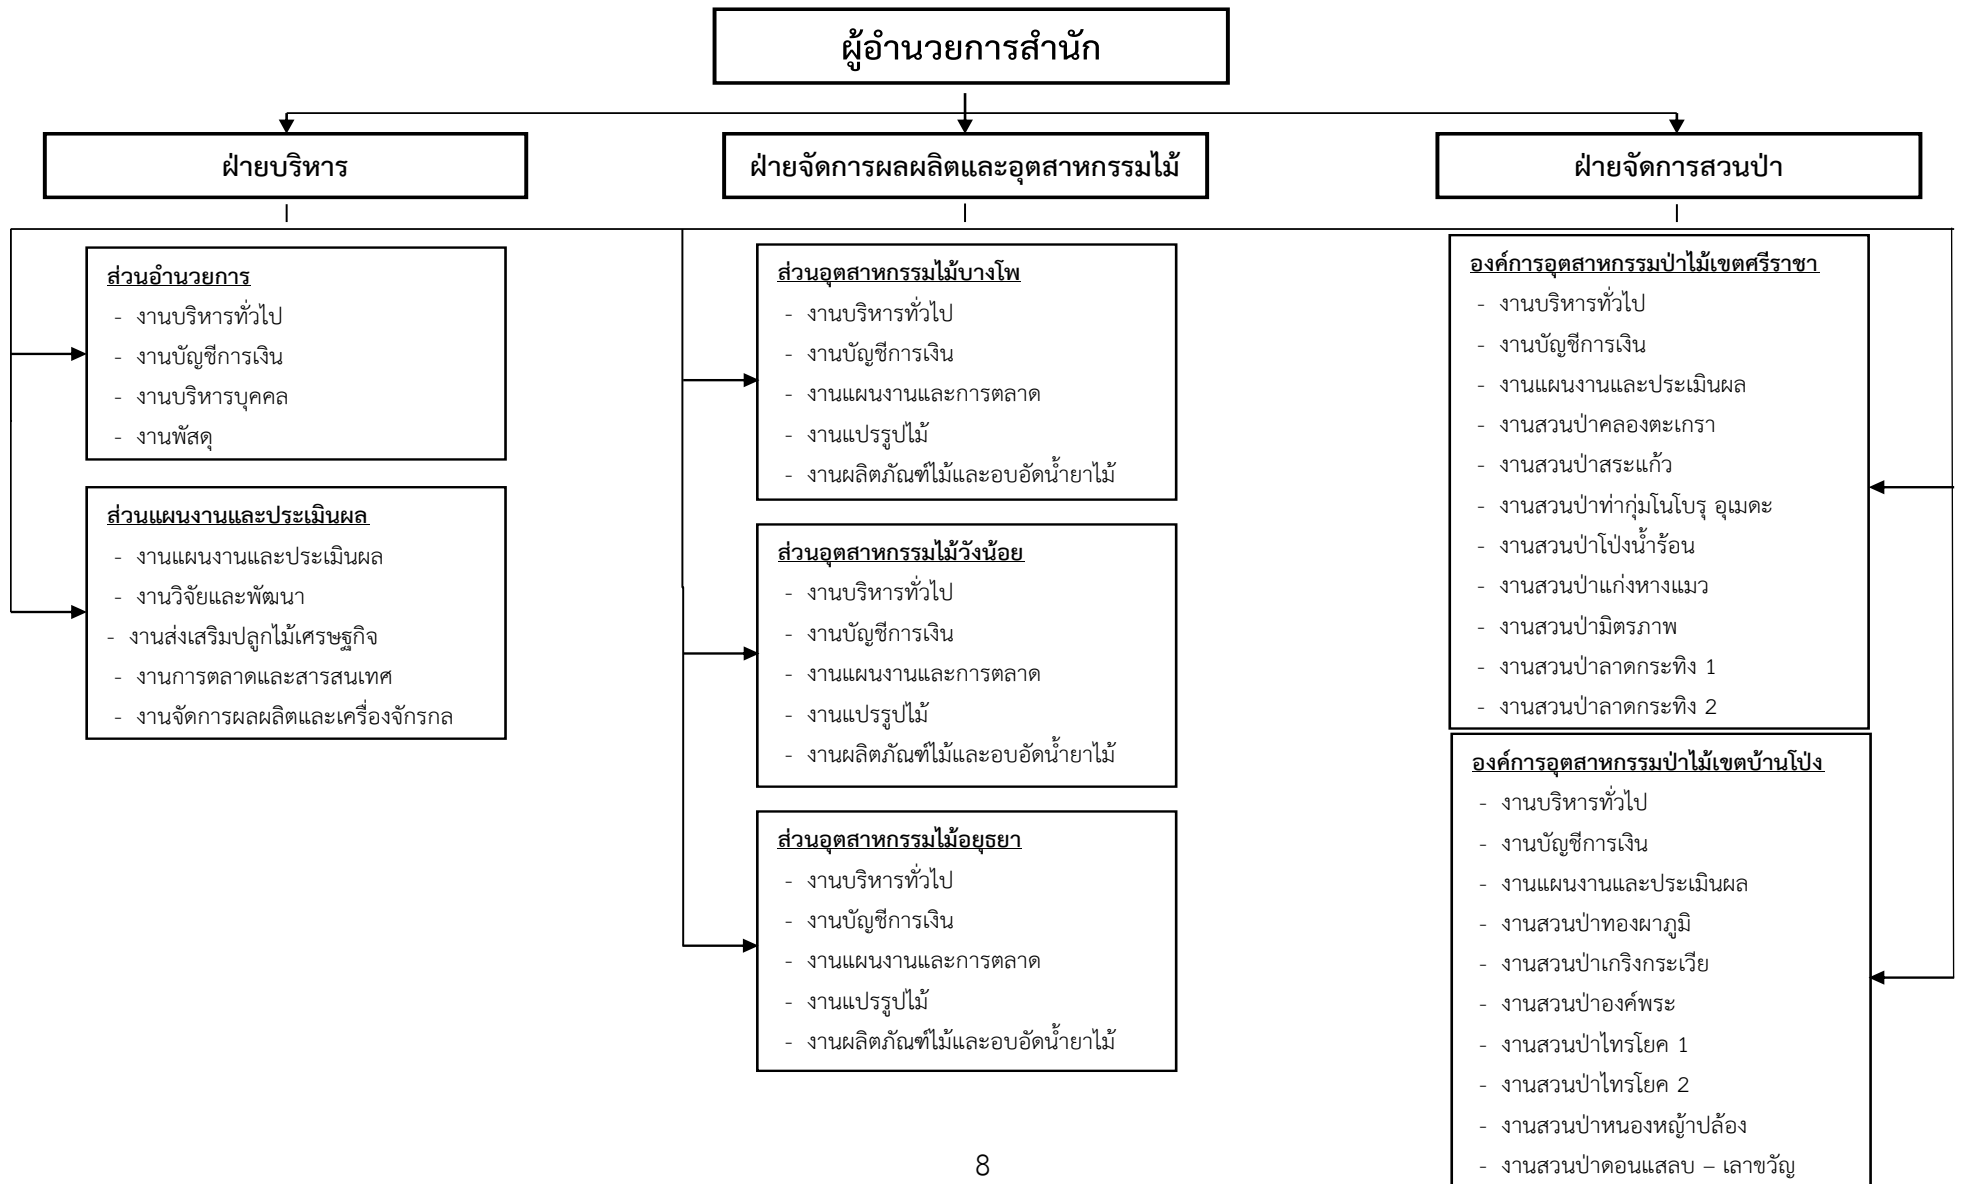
ผู้อำนวยการสำนัก

ฝ่ายบริหาร

ส่วนอำนวยการ
- งานบริหารทั่วไป
- งานบัญชีการเงิน
- งานบริหารบุคคล
- งานพัสดุ

ส่วนแผนงานและประเมินผล
- งานแผนงานและประเมินผล
- งานวิจัยและพัฒนา
- งานส่งเสริมปลูกไม้เศรษฐกิจ
- งานการตลาดและสารสนเทศ
- งานจัดการผลผลิตและเครื่องจักรกล

ฝ่ายจัดการผลผลิตและอุตสาหกรรมไม้

ส่วนอุตสาหกรรมไม้บางโพ
- งานบริหารทั่วไป
- งานบัญชีการเงิน
- งานแผนงานและการตลาด
- งานแปรรูปไม้
- งานผลิตภัณฑ์ไม้และอบอัดน้ำยาไม้

ส่วนอุตสาหกรรมไม้วังน้อย
- งานบริหารทั่วไป
- งานบัญชีการเงิน
- งานแผนงานและการตลาด
- งานแปรรูปไม้
- งานผลิตภัณฑ์ไม้และอบอัดน้ำยาไม้

ส่วนอุตสาหกรรมไม้อยุธยา
- งานบริหารทั่วไป
- งานบัญชีการเงิน
- งานแผนงานและการตลาด
- งานแปรรูปไม้
- งานผลิตภัณฑ์ไม้และอบอัดน้ำยาไม้

ฝ่ายจัดการสวนป่า

องค์การอุตสาหกรรมป่าไม้เขตศรีราชา
- งานบริหารทั่วไป
- งานบัญชีการเงิน
- งานแผนงานและประเมินผล
- งานสวนป่าคลองตะเกรา
- งานสวนป่าสระแก้ว
- งานสวนป่าท่ากุ่มโนโบรุ อุเมดะ
- งานสวนป่าโป่งน้ำร้อน
- งานสวนป่าแก่งหางแมว
- งานสวนป่ามิตรภาพ
- งานสวนป่าลาดกระทิง 1
- งานสวนป่าลาดกระทิง 2

องค์การอุตสาหกรรมป่าไม้เขตบ้านโป่ง
- งานบริหารทั่วไป
- งานบัญชีการเงิน
- งานแผนงานและประเมินผล
- งานสวนป่าทองผาภูมิ
- งานสวนป่าเกริงกระเวีย
- งานสวนป่าองค์พระ
- งานสวนป่าไทรโยค 1
- งานสวนป่าไทรโยค 2
- งานสวนป่าหนองหญ้าปล้อง
- งานสวนป่าดอนแสลบ – เลาขวัญ

8